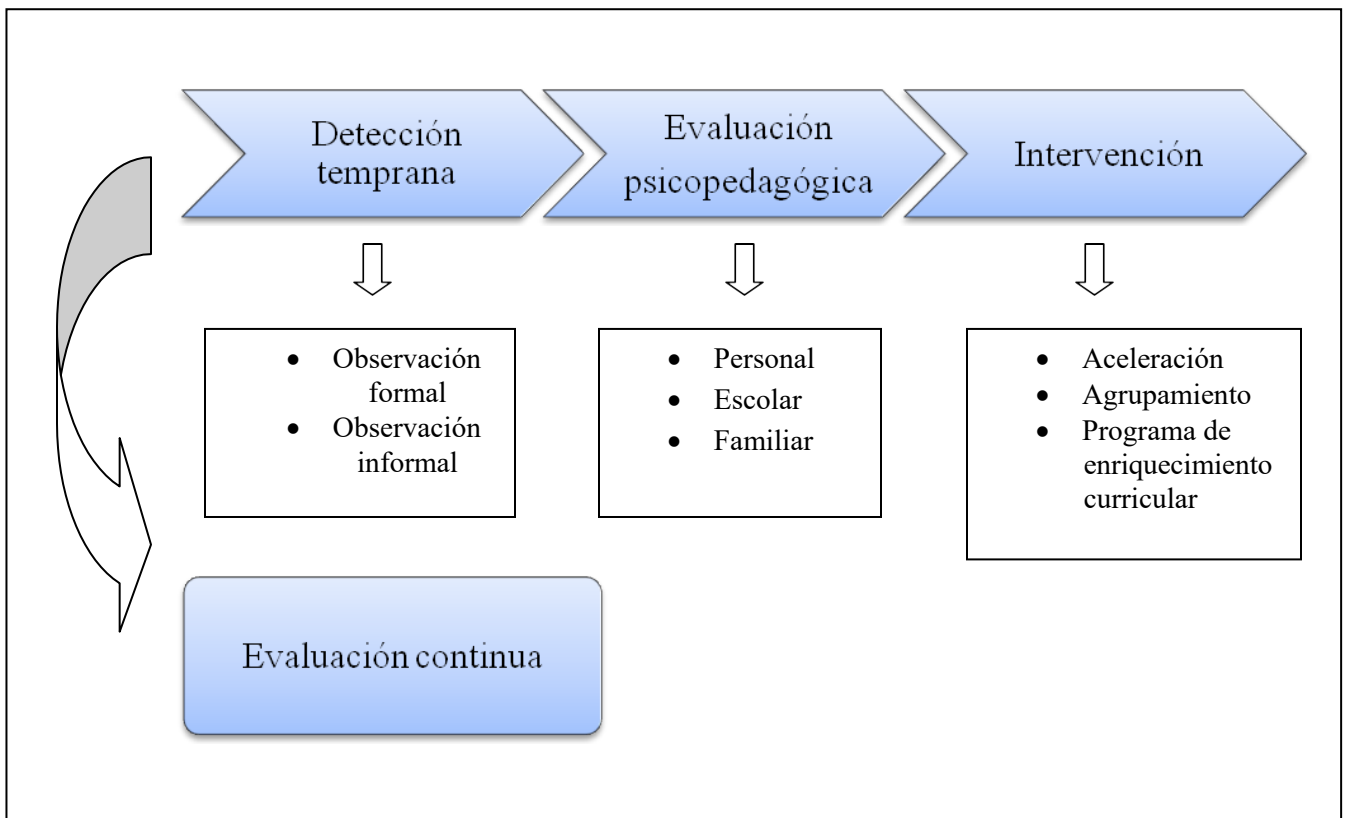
Detección temprana

Evaluación psicopedagógica

Intervención

- Observación formal
- Observación informal

- Personal
- Escolar
- Familiar

- Aceleración
- Agrupamiento
- Programa de enriquecimiento curricular

Evaluación continua